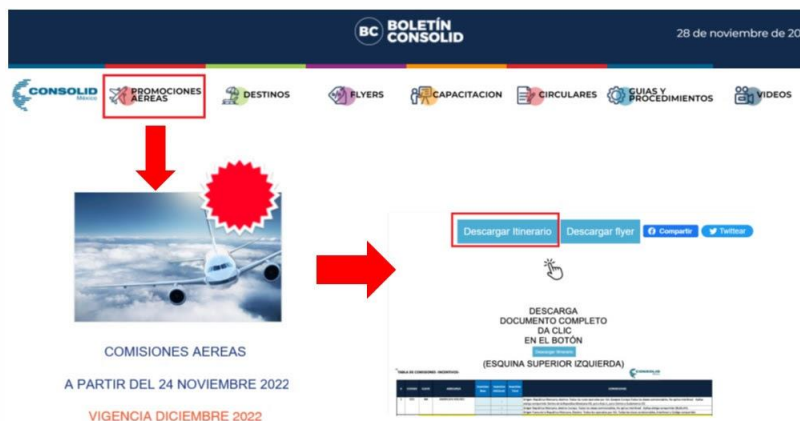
BC BOLETÍN CONSOLID

28 de noviembre de 20

CONSOLID México

PROMOCIONES AEREAS

DESTINOS

FLYERS

CAPACITACION

CIRCULARES

GUIAS Y PROCEDIMIENTOS

VIDEOS

COMISIONES AEREAS

A PARTIR DEL 24 NOVIEMBRE 2022

VIGENCIA DICIEMBRE 2022

Descargar Itinerario

Descargar flyer

Compartir

Twittear

DESCARGA
DOCUMENTO COMPLETO
DA CLIC
EN EL BOTÓN

Descargar Itinerario

(ESQUINA SUPERIOR IZQUIERDA)

TABLA DE COMISIONES · INCENTIVOS

CONSOLID

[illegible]